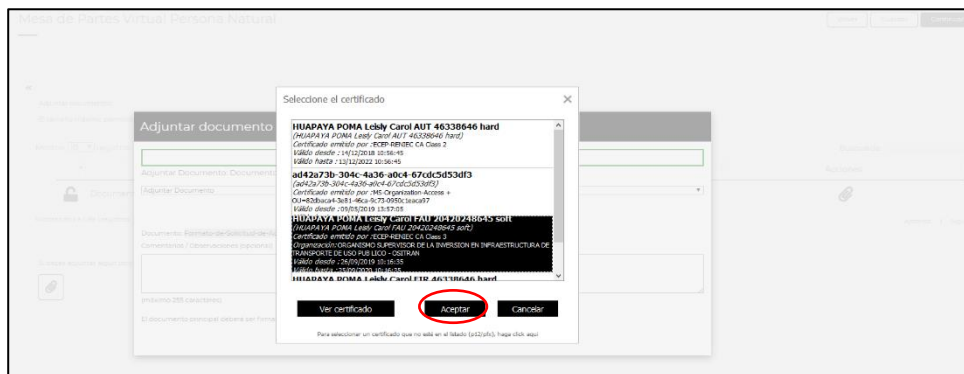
Mesa de Partes Virtual: Persona Natural

Adjuntar documento

Adjuntar Documento

Seleccione el certificado

HUAPAYA POMA Leidy Carol AUT 46338646 hard
(HUAPAYA POMA Leidy Carol AUT 46338646 hard)
Certificado emitido por :ECEP-RENIEC CA Clase 2
Válido desde : 14/12/2018 10:56:45
Válido hasta : 13/12/2022 10:56:45

ad42a73b-304c-4a36-a0c4-67cdc5d53df3
(ad42a73b-304c-4a36-a0c4-67cdc5d53df3)
Certificado emitido por :MS-Organization-Access + OU=82dbaca4-3e81-46ca-9c73-0950c1eaca97
Válido desde :09/05/2019 13:57:05

HUAPAYA POMA Leidy Carol FAU 20420248645 soft
(HUAPAYA POMA Leidy Carol FAU 20420248645 soft)
Certificado emitido por :ECEP-RENIEC CA Clase 3
Organización:ORGANISMO SUPERVISOR DE LA INVERSION EN INFRAESTRUCTURA DE TRANSPORTE DE USO PUBLICO - OSITRAN
Válido desde :26/09/2019 10:16:35
Válido hasta : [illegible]

HUAPAYA POMA Leidy Carol FIR 46338646 hard

Ver certificado
Aceptar
Cancelar

Para seleccionar un certificado que no está en el listado (p12/pfx), haga click aquí